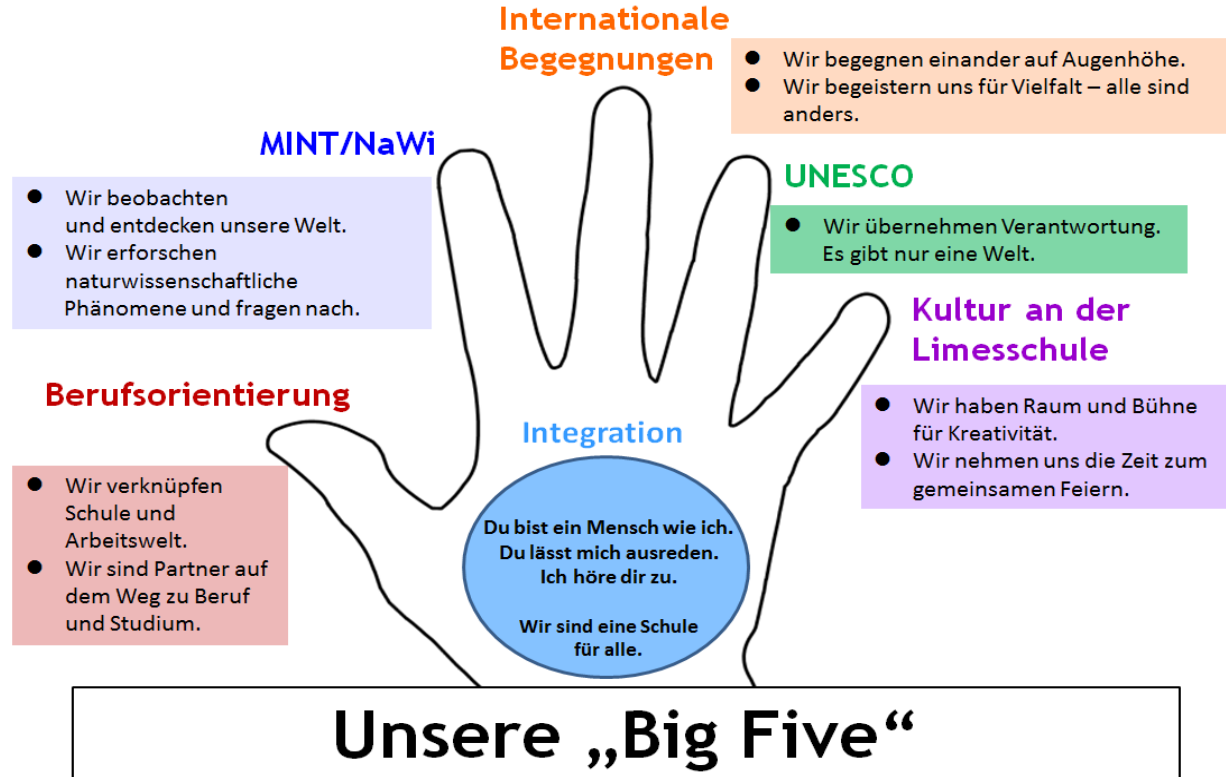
Internationale Begegnungen

- Wir begegnen einander auf Augenhöhe.
- Wir begeistern uns für Vielfalt – alle sind anders.

MINT/NaWi

- Wir beobachten und entdecken unsere Welt.
- Wir erforschen naturwissenschaftliche Phänomene und fragen nach.

UNESCO

- Wir übernehmen Verantwortung. Es gibt nur eine Welt.

Kultur an der Limesschule

- Wir haben Raum und Bühne für Kreativität.
- Wir nehmen uns die Zeit zum gemeinsamen Feiern.

Berufsorientierung

- Wir verknüpfen Schule und Arbeitswelt.
- Wir sind Partner auf dem Weg zu Beruf und Studium.

Integration

Du bist ein Mensch wie ich.
Du lässt mich ausreden.
Ich höre dir zu.

Wir sind eine Schule für alle.

Unsere „Big Five“